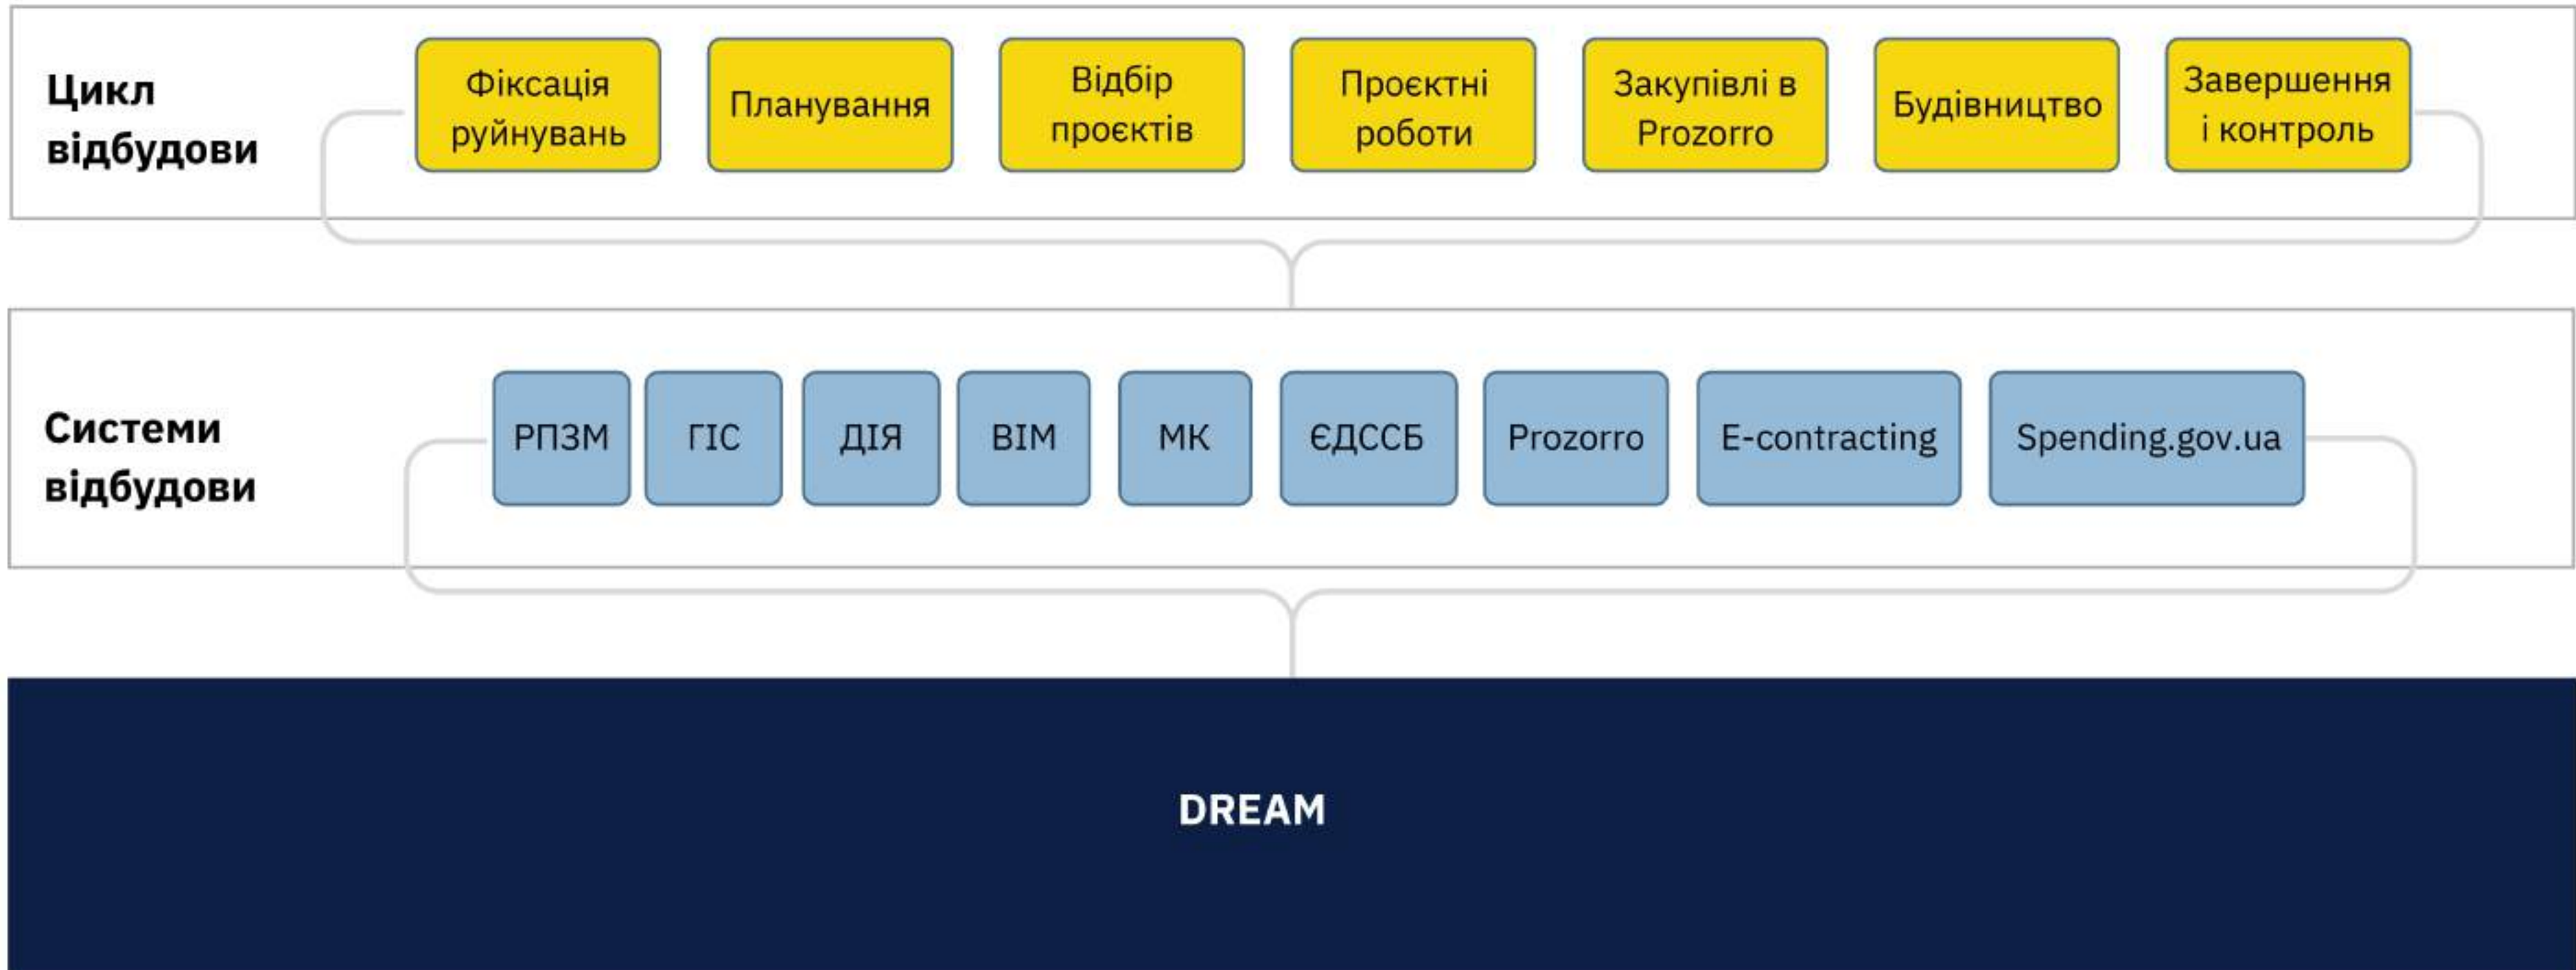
Цикл відбудови

Фіксація руйнувань

Планування

Відбір проєктів

Проєктні роботи

Закупівлі в Prozorro

Будівництво

Завершення і контроль

Системи відбудови

РПЗМ

ГІС

ДІЯ

BIM

МК

ЄДССБ

Prozorro

E-contracting

Spending.gov.ua

DREAM